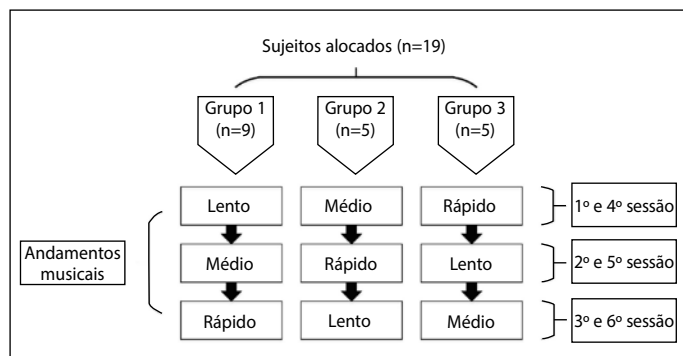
Sujeitos alocados (n=19)

Grupo 1 (n=9)

Grupo 2 (n=5)

Grupo 3 (n=5)

Andamentos musicais

Lento

Médio

Rápido

1º e 4º sessão

Médio

Rápido

Lento

2º e 5º sessão

Rápido

Lento

Médio

3º e 6º sessão